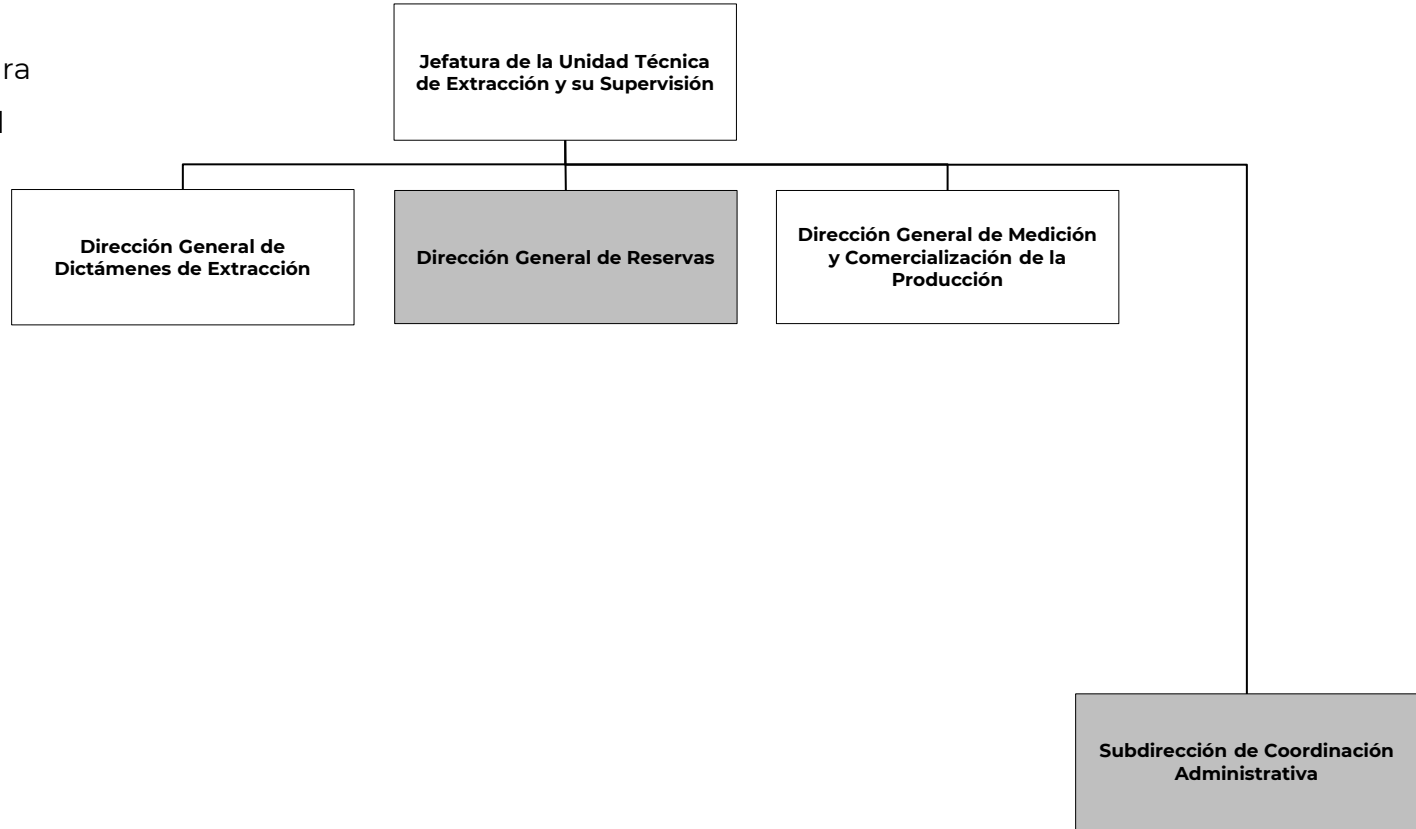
ra

l

Jefatura de la Unidad Técnica de Extracción y su Supervisión

Dirección General de Dictámenes de Extracción

Dirección General de Reservas

Dirección General de Medición y Comercialización de la Producción

Subdirección de Coordinación Administrativa